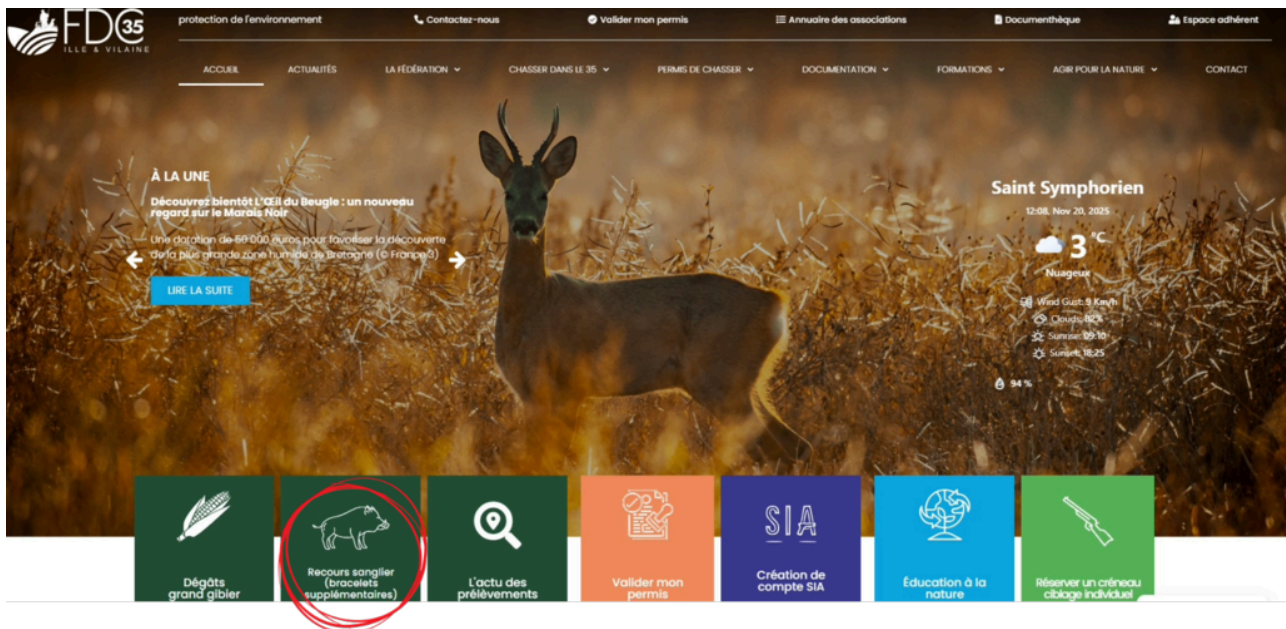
FDC 35
ILLE & VILAINE

protection de l'environnement
Contactez-nous
Valider mon permis
Annuaire des associations
Documenthèque
Espace adhérent

ACCUEIL
ACTUALITÉS
LA FÉDÉRATION
CHASSER DANS LE 35
PERMIS DE CHASSER
DOCUMENTATION
FORMATIONS
AGIR POUR LA NATURE
CONTACT

À LA UNE

Découvrez bientôt L'Œil du Beugle : un nouveau regard sur le Marais Noir

Une dotation de 50 000 euros pour favoriser la découverte de la plus grande zone humide de Bretagne (© France 3)

LIRE LA SUITE

Saint Symphorien
12:08, Nov 20, 2025
3 °C
Nuageux
Wind Gust: 9 Km/h
Clouds: 82%
Sunrise: 09:10
Sunset: 18:25
94 %

Dégâts grand gibier

Recours sanglier (bracelets supplémentaires)

L'actu des prélèvements

Valider mon permis

SIA
Création de compte SIA

Éducation à la nature

Réserver un créneau ciblage individuel